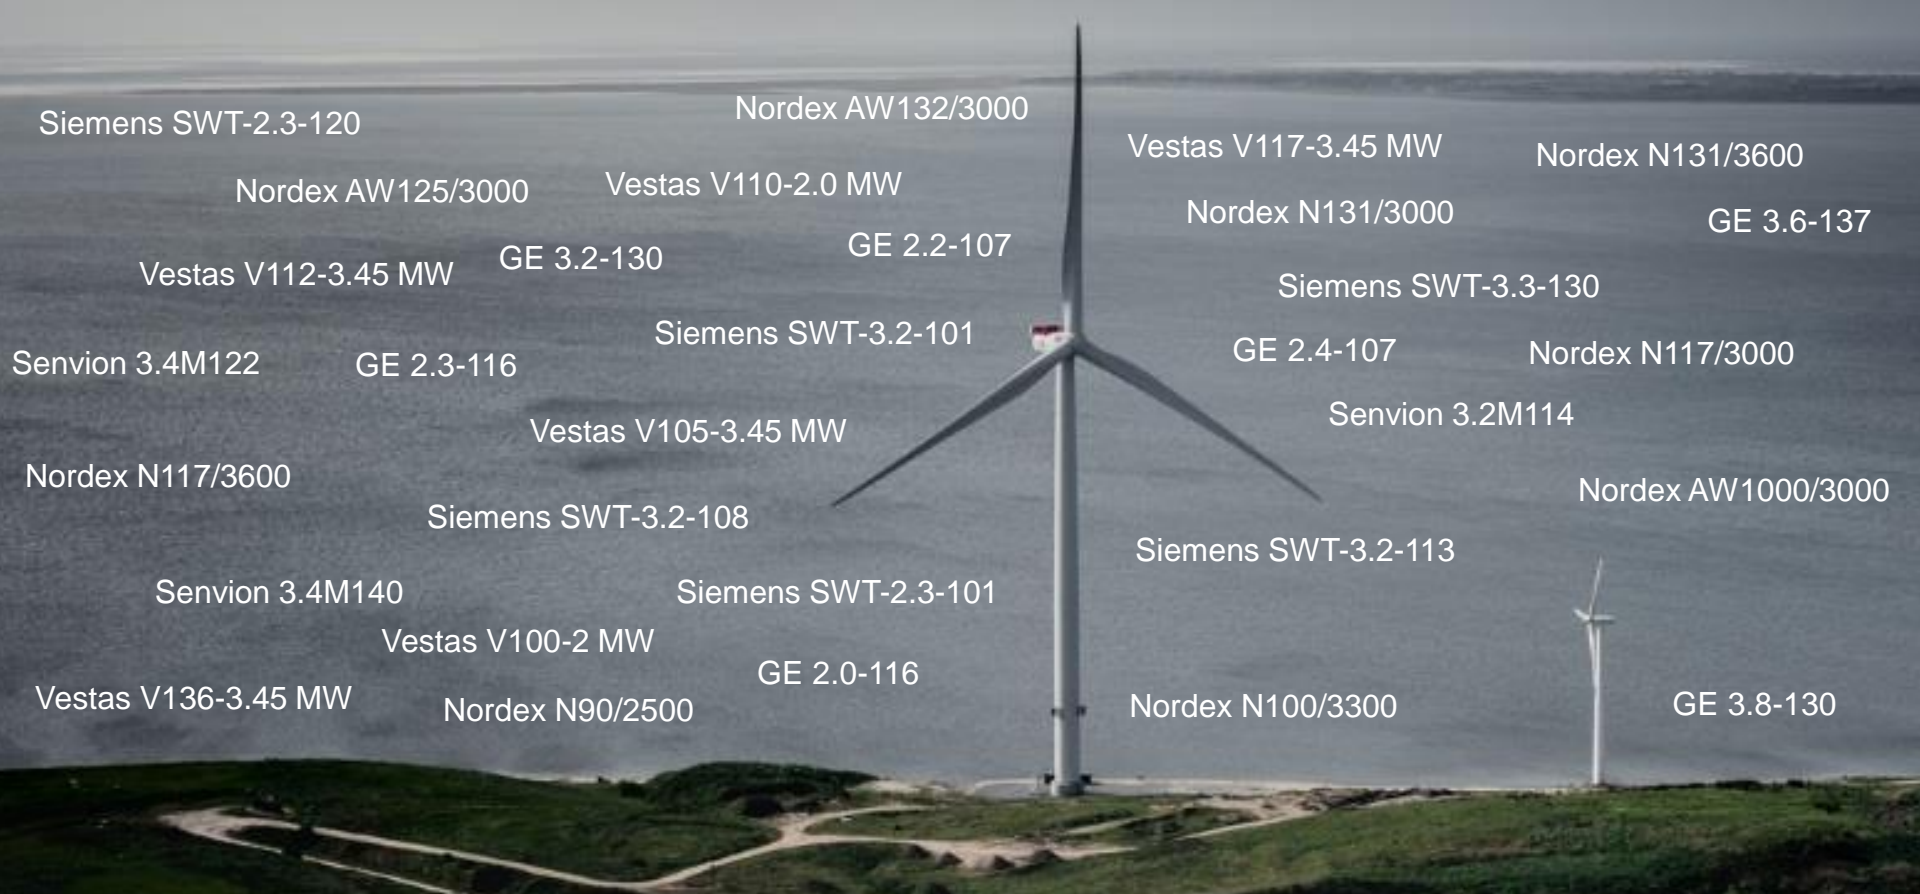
Siemens SWT-2.3-120

Nordex AW132/3000

Vestas V117-3.45 MW

Nordex N131/3600

Nordex AW125/3000

Vestas V110-2.0 MW

Nordex N131/3000

GE 3.6-137

GE 2.2-107

Vestas V112-3.45 MW

GE 3.2-130

Siemens SWT-3.3-130

Siemens SWT-3.2-101

Senvion 3.4M122

GE 2.3-116

GE 2.4-107

Nordex N117/3000

Senvion 3.2M114

Vestas V105-3.45 MW

Nordex N117/3600

Nordex AW1000/3000

Siemens SWT-3.2-108

Siemens SWT-3.2-113

Senvion 3.4M140

Siemens SWT-2.3-101

Vestas V100-2 MW

GE 2.0-116

Vestas V136-3.45 MW

Nordex N90/2500

Nordex N100/3300

GE 3.8-130